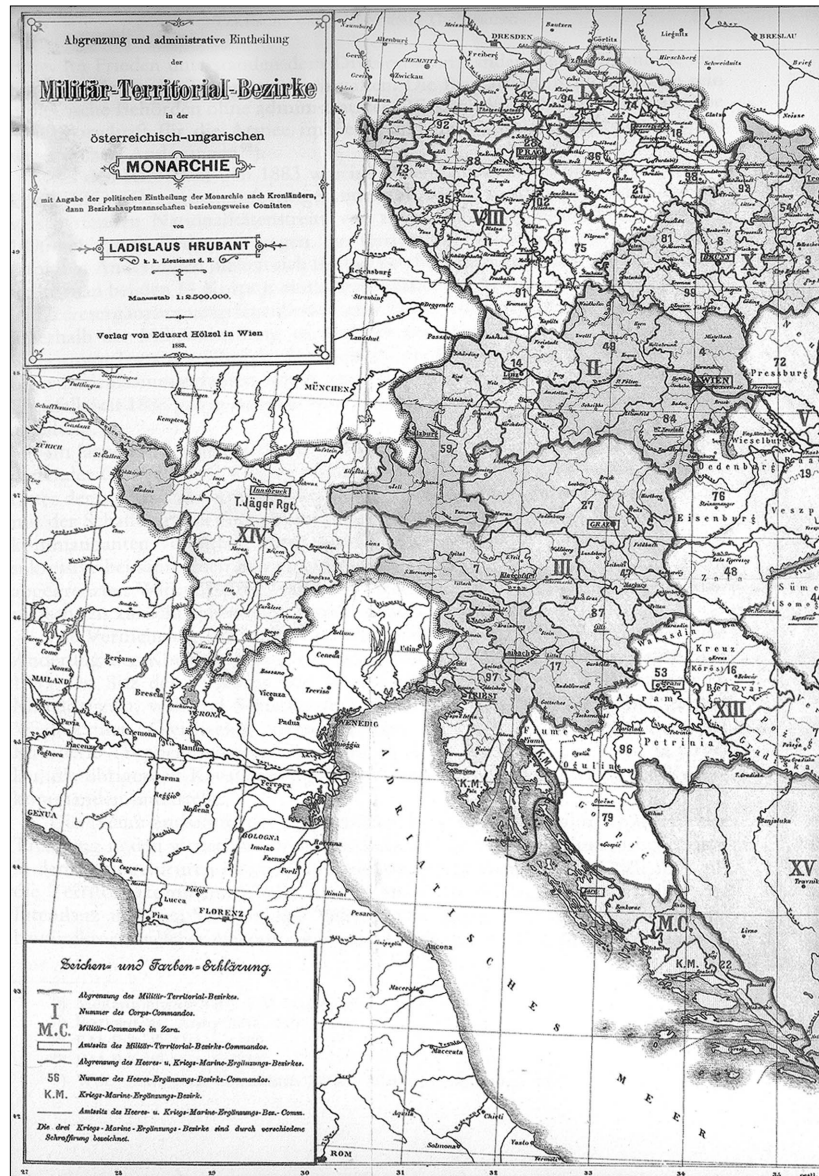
Abgrenzung und administrative Eintheilung

der

Militär-Territorial-Bezirke

in der

österreichisch-ungarischen

MONARCHIE

mit Angabe der politischen Eintheilung der Monarchie nach Kronländern, dann Bezirkshauptmannschaften beziehungsweise Comitaten

von

LADISLAUS HRUBANT

k. k. Lieutenant d. R.

Maassstab 1:2.500.000.

Verlag von Eduard Hölzel in Wien

1883.

Zeichen- und Farben-Erklärung.

Abgrenzung des Militär-Territorial-Bezirkes.

I Nummer des Corps-Commandos.

M.C. Militär-Commando in Zara.

Amtssitz des Militär-Territorial-Bezirks-Commandos.

Abgrenzung des Heeres- u. Kriegs-Marine-Ergänzungs-Bezirkes.

56 Nummer des Heeres-Ergänzungs-Bezirks-Commandos.

K.M. Kriegs-Marine-Ergänzungs-Bezirk.

Amtssitz des Heeres- u. Kriegs-Marine-Ergänzungs-Bez.-Comm.

Die drei Kriegs-Marine-Ergänzungs-Bezirke sind durch verschiedene Schraffirung bezeichnet.

DRESDEN

BRESLAU

Liegnitz

Görlitz

Bautzen

Freiberg

CHEMNITZ

Zwickau

Plauen

Hirschberg

Schweidnitz

Brieg

Glatz

IX

VIII

PRAG

II

X

BRÜNN

WIEN

Pressburg

V

Wieselburg

Oedenburg

Eisenburg

Veszp

Regensburg

Straubing

Deggendorf

Passau

Landshut

Linz

MÜNCHEN

Salzburg

Kempten

Schaffhausen

ZÜRICH

Innsbruck

T. Jäger Rgt.

XIV

GRAZ

III

Klagenfurt

Laibach

TRIEST

Fiume

VENEDIG

Udine

Treviso

Padua

Vicenza

VERONA

Bergamo

Brescia

MAILAND

Como

Pavia

Piacenza

Cremona

Mantua

Parma

Reggio

Modena

Ferrara

BOLOGNA

Imola

Faenza

Forli

Ravenna

Rimini

Pesaro

Ancona

Macerata

GENUA

Spezia

Lucca

Pistoja

FLORENZ

Zala

Kreuz

Körös

Belovar

XIII

Agram

Petrinia

Ogulin

Gospic

Zara

M.C.

K.M.

XV

Travnik

Sümeg

Somogy

ADRIATISCHES MEER

Chieti

Vasto

Aquila

Sulmona

ROM

92

73

88

35

102

75

81

8

42

94

74

16

36

28

21

98

93

54

3

72

14

4

84

59

19

76

48

27

47

87

17

97

53

96

79

22

7

71

13

24

23

30

31

32

33

34

35

49

48

47

46

45

44

43

42